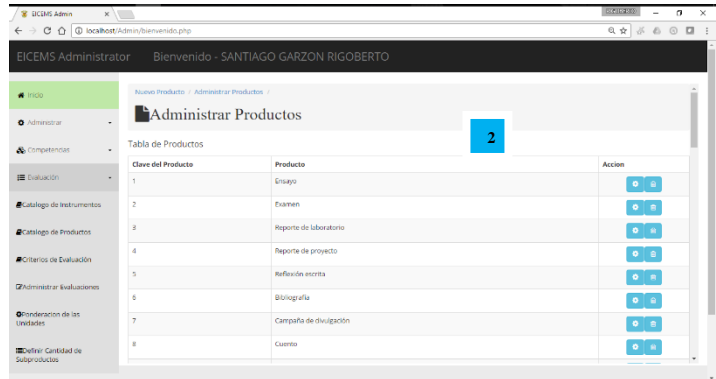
EICEMS Admin

localhost/Admin/bienvenido.php

EICEMS Administrator Bienvenido - SANTIAGO GARZON RIGOBERTO

Inicio

Administrar

Competencias

Evaluación

Catalogo de Instrumentos

Catalogo de Productos

Criterios de Evaluación

Administrar Evaluaciones

Ponderacion de las Unidades

Definir Cantidad de Subproductos

Nuevo Producto / Administrar Productos /

Administrar Productos

2

Tabla de Productos

| Clave del Producto | Producto | Accion |
|---|---|---|
| 1 | Ensayo | |
| 2 | Examen | |
| 3 | Reporte de laboratorio | |
| 4 | Reporte de proyecto | |
| 5 | Reflexión escrita | |
| 6 | Bibliografía | |
| 7 | Campaña de divulgación | |
| 8 | Cuento | |